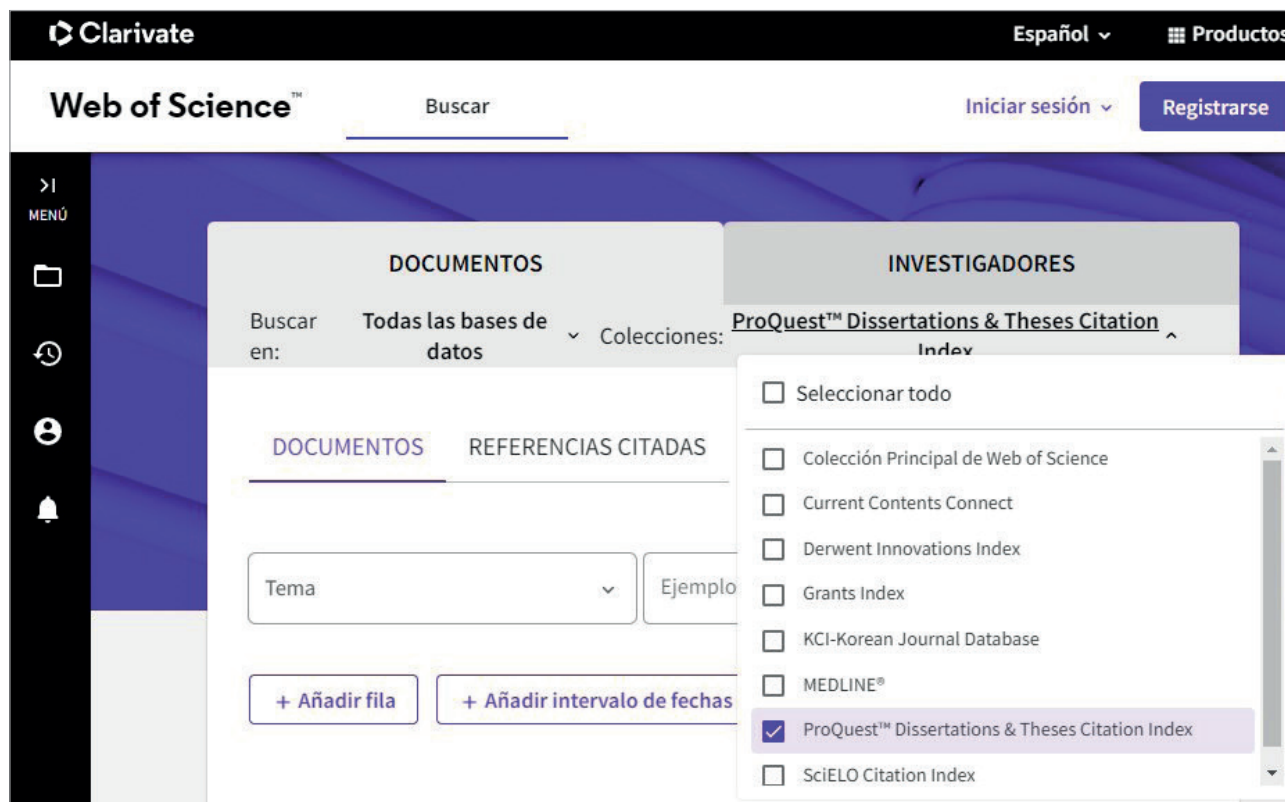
Clarivate

Español ⌄

Productos

Web of Science™

Buscar

Iniciar sesión ⌄

Registrarse

MENÚ

DOCUMENTOS

INVESTIGADORES

Buscar en:

Todas las bases de datos

Colecciones:

ProQuest™ Dissertations & Theses Citation Index

Seleccionar todo

Colección Principal de Web of Science

Current Contents Connect

Derwent Innovations Index

Grants Index

KCI-Korean Journal Database

MEDLINE®

ProQuest™ Dissertations & Theses Citation Index

SciELO Citation Index

DOCUMENTOS

REFERENCIAS CITADAS

Tema

Ejemplo

+ Añadir fila

+ Añadir intervalo de fechas